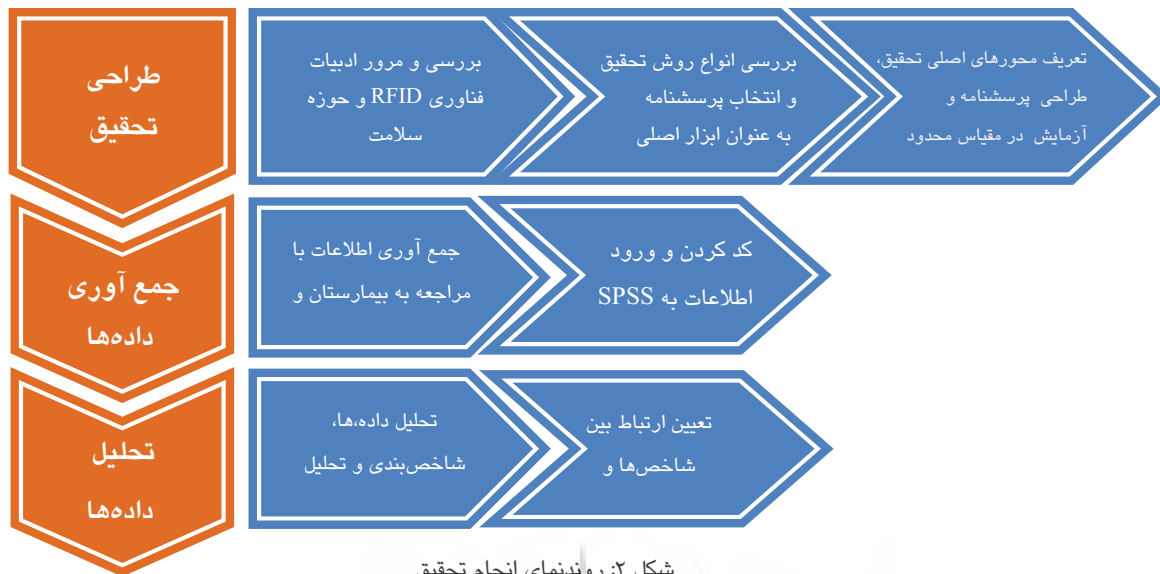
طراحی تحقیق

بررسی و مرور ادبیات فناوری RFID و حوزه سلامت

بررسی انواع روش تحقیق و انتخاب پرسشنامه به عنوان ابزار اصلی

تعریف محورهای اصلی تحقیق، طراحی پرسشنامه و آزمایش در مقیاس محدود

جمع آوری داده‌ها

جمع آوری اطلاعات با مراجعه به بیمارستان و

کد کردن و ورود اطلاعات به SPSS

تحلیل داده‌ها

تحلیل داده‌ها، شاخص‌بندی و تحلیل

تعیین ارتباط بین شاخص‌ها و

شکل ۲: روندنمای انجام تحقیق